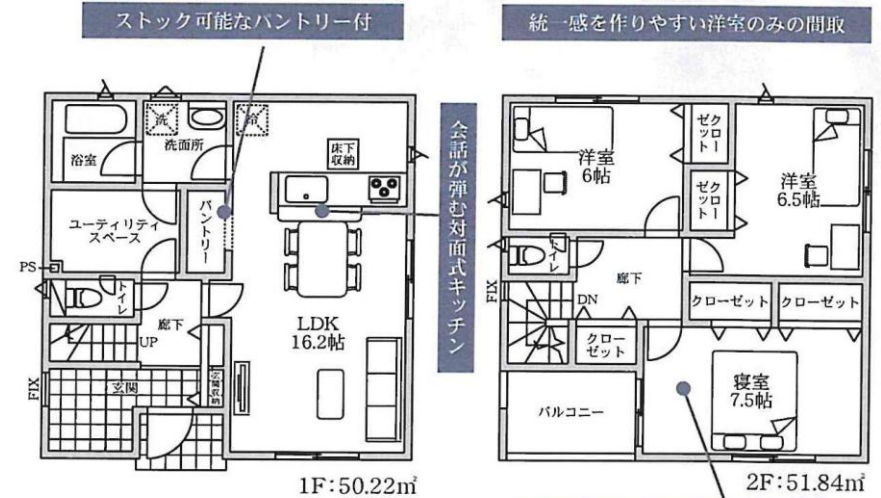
ストック可能なパントリー付

統一感を作りやすい洋室のみの間取

会話が弾む対面式キッチン

洗

浴室

洗面所

冷

床下収納

パントリー

ユーティリティスペース

PS

トイレ

廊下

UP

LDK
16.2帖

FIX

玄関

玄関収納

1F:50.22㎡

洋室
6帖

クローゼット

クローゼット

洋室
6.5帖

トイレ

FIX

廊下

DN

クローゼット

クローゼット

クローゼット

寝室
7.5帖

バルコニー

2F:51.84㎡